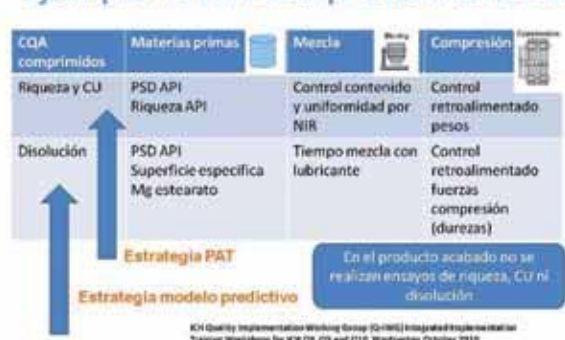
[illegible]

| CQA comprimidos | Materias primas | Mezcla | Compresión |
|---|---|---|---|
| Riqueza y CU | PSD API<br>Riqueza API | Control contenido y uniformidad por NIR | Control retroalimentado pesos |
| Disolución | PSD API<br>Superficie especifica<br>Mg estearato | Tiempo mezcla con lubricante | Control retroalimentado fuerzas compresión (durezas) |

Estrategia PAT

Estrategia modelo predictivo

En el producto acabado no se realizan ensayos de riqueza, CU ni disolución

ICH Quality Implementation Working Group (Q-IWG) Integrated Implementation Training Workshop for ICH Q8, Q9 and Q10. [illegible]